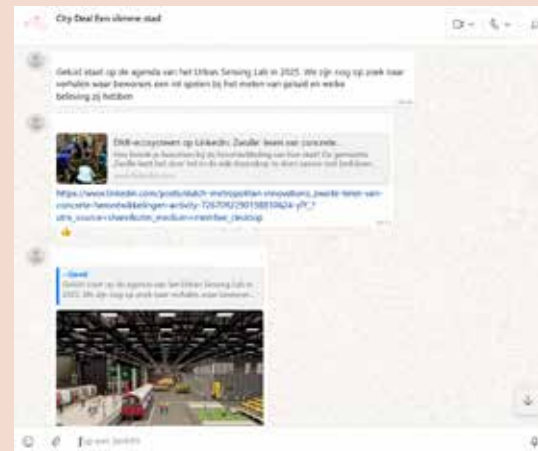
City Deal Een slimmere stad

Geluid staat op de agenda van het Urban Sensing Lab in 2025. Wij zijn nog op zoek naar verhalen waar bewoners een rol spelen bij het meten van geluid en welke beleving zij hebben

Dtl8-ecosysteem op LinkedIn: Zwolle: leren van concrete...

Hoe kunnen je bewoners bij de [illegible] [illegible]

https://www.linkedin.com/posts/dutch-metropolitan-innovations_zwolle-leren-van-concrete-herontwikkelingen-activity-7267092290158850624-yfY_?utm_source=share&utm_medium=member_desktop

👍

Gerelt
Geluid staat op de agenda van het Urban Sensing Lab in 2025. Wij zijn nog op zoek naar verhalen waar bewoners...

Typ een bericht